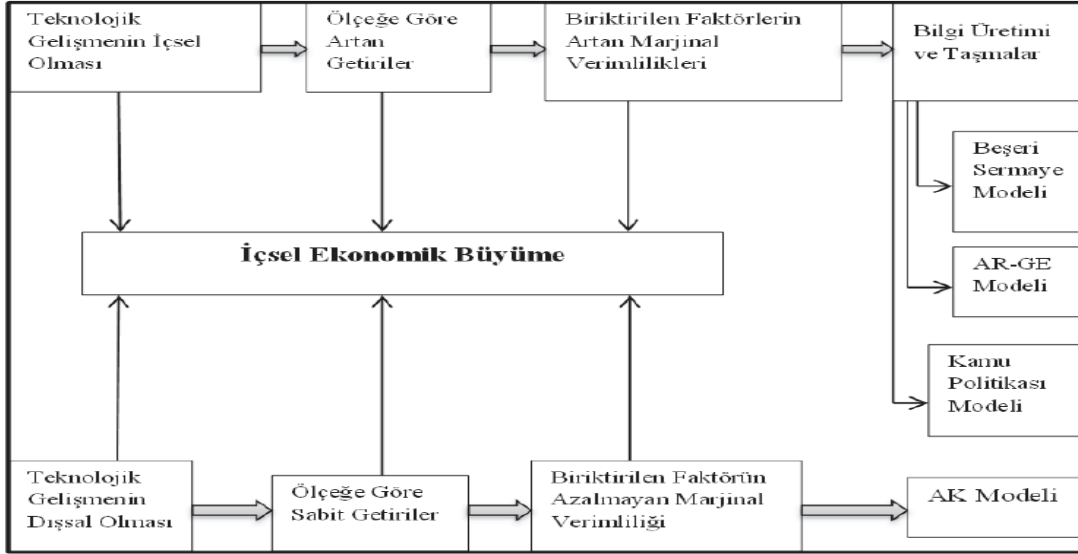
Teknolojik Gelişmenin İçsel Olması

Ölçeğe Göre Artan Getiriler

Biriktirilen Faktörlerin Artan Marjinal Verimlilikleri

Bilgi Üretimi ve Taşmalar

Beşeri Sermaye Modeli

AR-GE Modeli

Kamu Politikası Modeli

İçsel Ekonomik Büyüme

Teknolojik Gelişmenin Dışsal Olması

Ölçeğe Göre Sabit Getiriler

Biriktirilen Faktörün Azalmayan Marjinal Verimliliği

AK Modeli